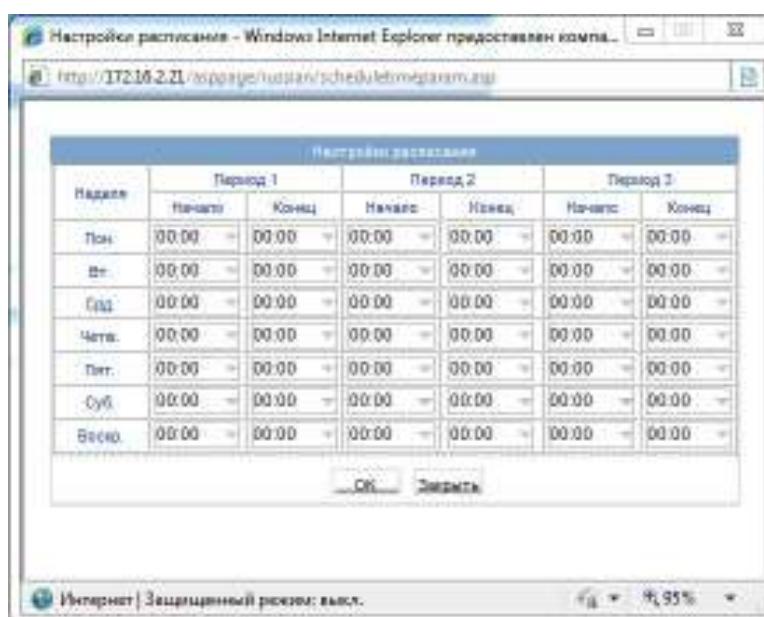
Настройки расписания - Windows Internet Explorer предоставлен компа...

http://172.16.2.21/aspage/russian/scheduletimeparam.asp

Настройки расписания

| Неделя | Период 1 | | Период 2 | | Период 3 | |
|---|---|---|---|---|---|---|
| | Начало | Конец | Начало | Конец | Начало | Конец |
| Пон. | 00:00 | 00:00 | 00:00 | 00:00 | 00:00 | 00:00 |
| Вт. | 00:00 | 00:00 | 00:00 | 00:00 | 00:00 | 00:00 |
| Срд. | 00:00 | 00:00 | 00:00 | 00:00 | 00:00 | 00:00 |
| Четв. | 00:00 | 00:00 | 00:00 | 00:00 | 00:00 | 00:00 |
| Пят. | 00:00 | 00:00 | 00:00 | 00:00 | 00:00 | 00:00 |
| Суб. | 00:00 | 00:00 | 00:00 | 00:00 | 00:00 | 00:00 |
| Воскр. | 00:00 | 00:00 | 00:00 | 00:00 | 00:00 | 00:00 |

OK Закрыть

Интернет | Защищенный режим: выкл.

95%